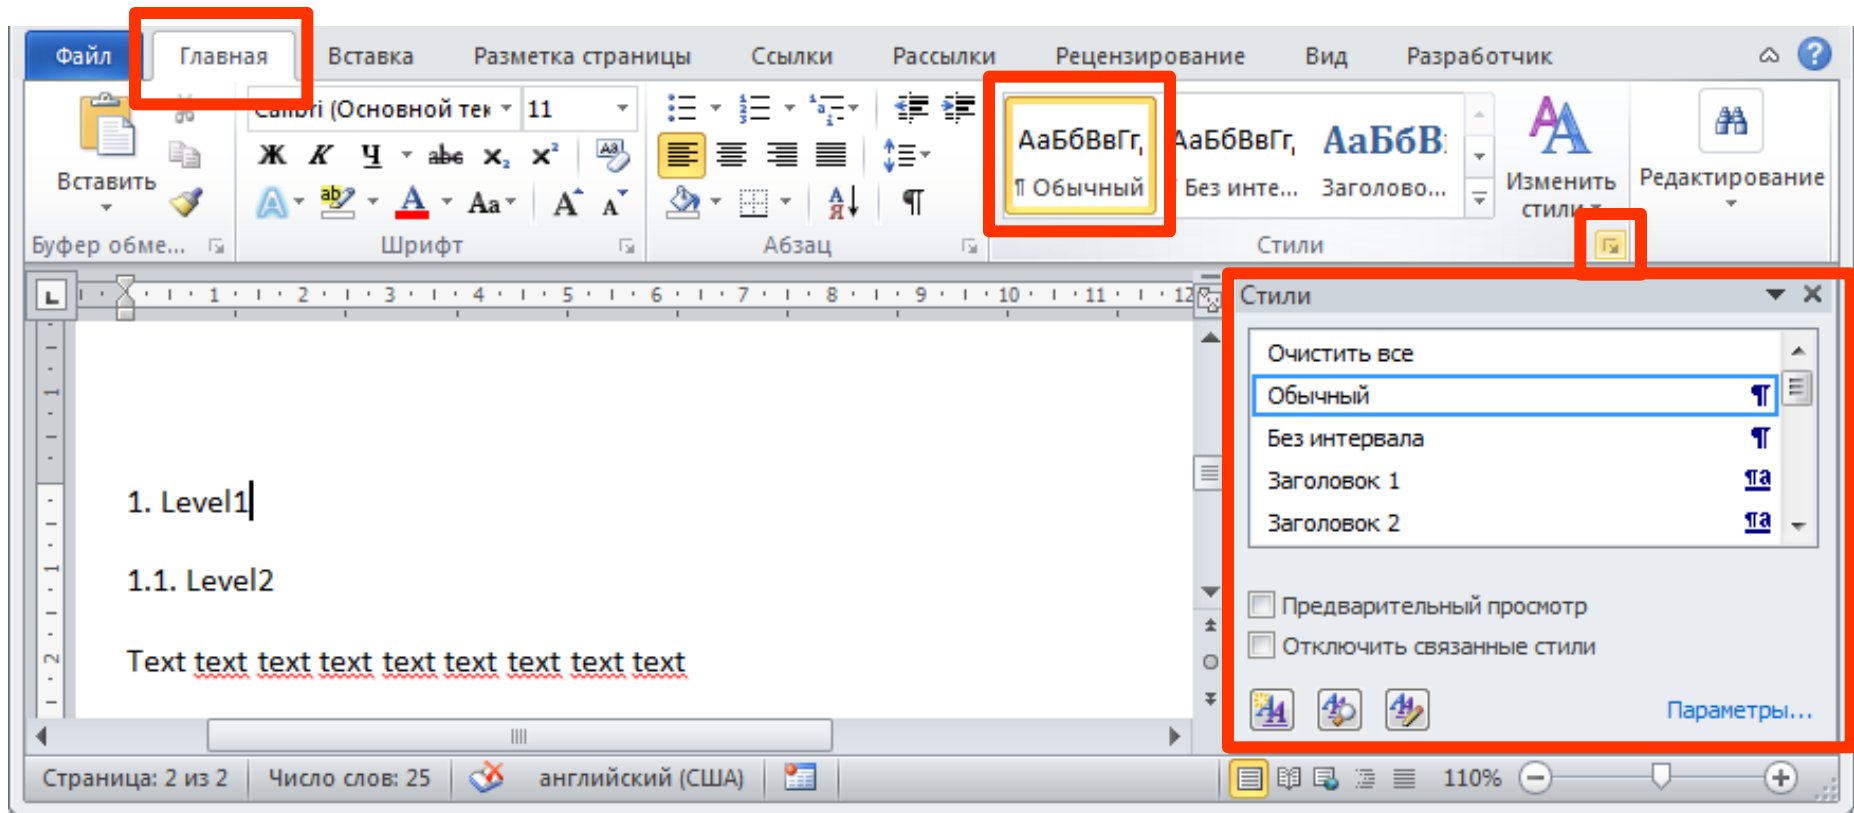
Файл Главная Вставка Разметка страницы Ссылки Рассылки Рецензирование Вид Разработчик

Вставить
Буфер обме...

Calibri (Основной тек 11
Ж К Ч abc $x_2$ $x^2$
Aa
Шрифт

Абзац

АаБбВвГг, ¶ Обычный
АаБбВвГг, Без инте...
АаБбВ: Заголово...
Изменить стили
Стили

Редактирование

1 2 3 4 5 6 7 8 9 10 11 12

1. Level1

1.1. Level2

Text text text text text text text text text

Стили
Очистить все
Обычный ¶
Без интервала ¶
Заголовок 1 ¶a
Заголовок 2 ¶a

Предварительный просмотр
Отключить связанные стили

Параметры...

Страница: 2 из 2 Число слов: 25 английский (США) 110%